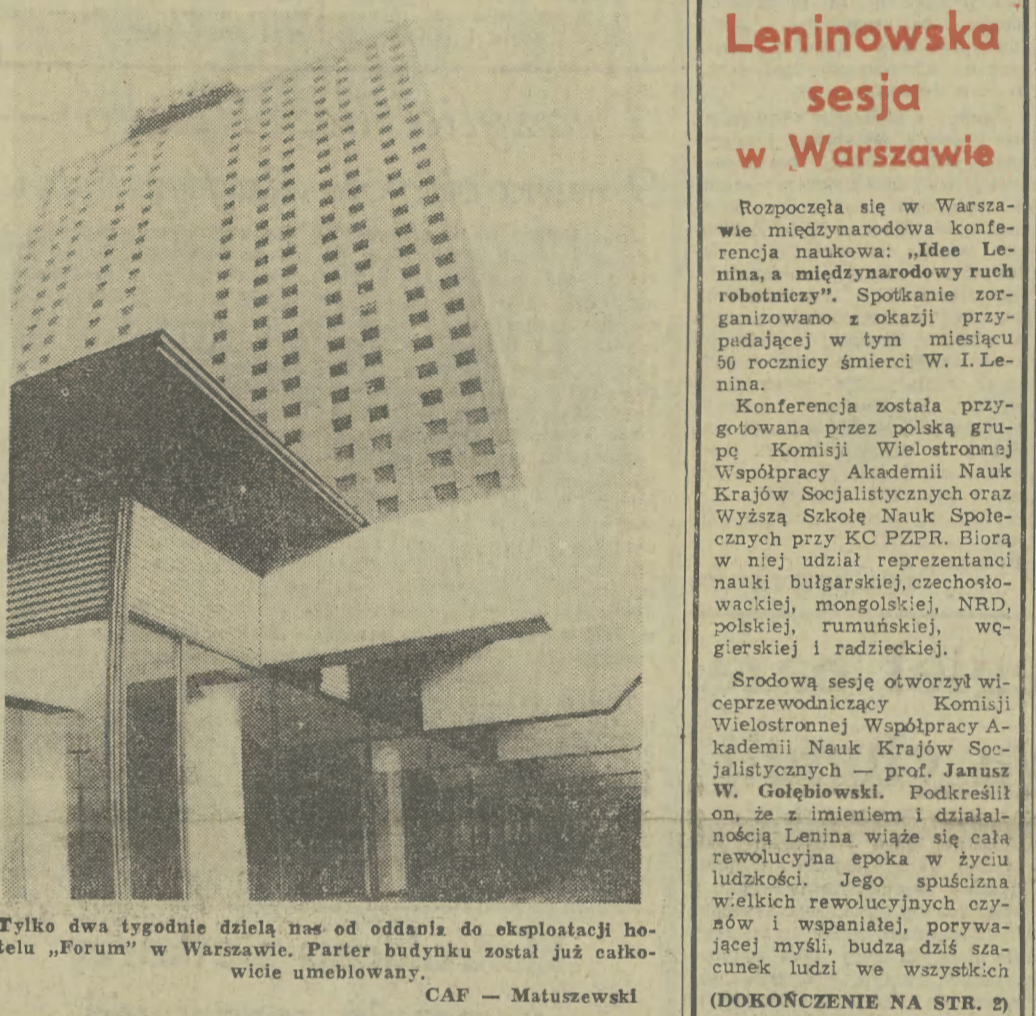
Tylko dwa tygodnie dzielą nas od oddania do eksploatacji hotelu „Forum" w Warszawie. Parter budynku został już całkowicie umeblowany.

CAF — Matuszewski

Leninowska sesja w Warszawie

Rozpoczęła się w Warszawie międzynarodowa konferencja naukowa: „Idee Lenina, a międzynarodowy ruch robotniczy". Spotkanie zorganizowano z okazji przypadającej w tym miesiącu 50 rocznicy śmierci W. I. Lenina.

Konferencja została przygotowana przez polską grupę Komisji Wielostronnej Współpracy Akademii Nauk Krajów Socjalistycznych oraz Wyższą Szkołę Nauk Społecznych przy KC PZPR. Biorą w niej udział reprezentanci nauki bułgarskiej, czechosłowackiej, mongolskiej, NRD, polskiej, rumuńskiej, węgierskiej i radzieckiej.

Srodową sesję otworzył wiceprzewodniczący Komisji Wielostronnej Współpracy Akademii Nauk Krajów Socjalistycznych — prof. Janusz W. Gołębiowski. Podkreślił on, że z imieniem i działalnością Lenina wiąże się cała rewolucyjna epoka w życiu ludzkości. Jego spuścizna wielkich rewolucyjnych czynów i wspaniałej, porywającej myśli, budzą dziś szacunek ludzi we wszystkich

(DOKOŃCZENIE NA STR. 2)